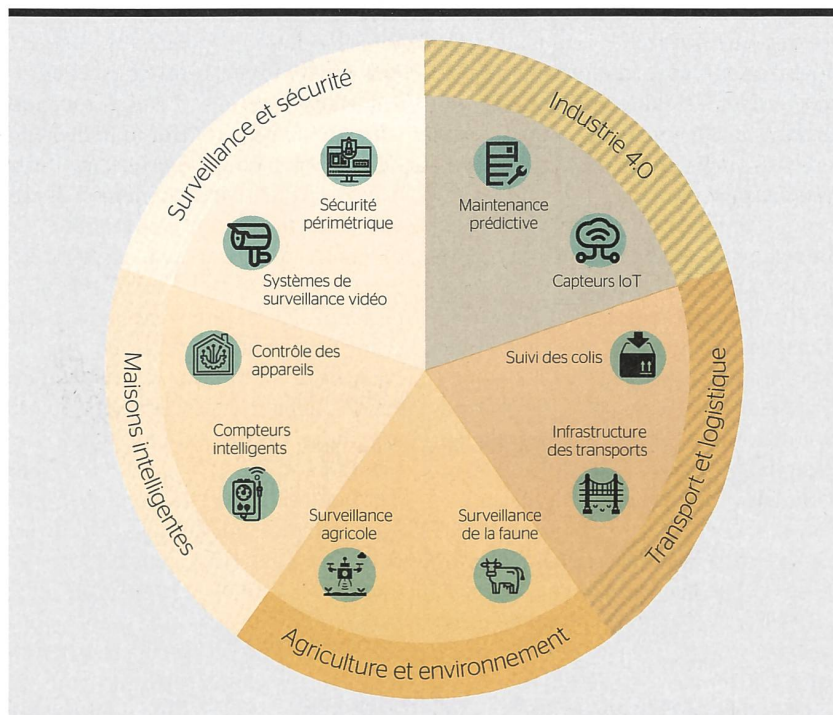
Surveillance et sécurité

Sécurité périmétrique

Systèmes de surveillance vidéo

Industrie 4.0

Maintenance prédictive

Capteurs IoT

Transport et logistique

Suivi des colis

Infrastructure des transports

Agriculture et environnement

Surveillance de la faune

Surveillance agricole

Maisons intelligentes

Contrôle des appareils

Compteurs intelligents